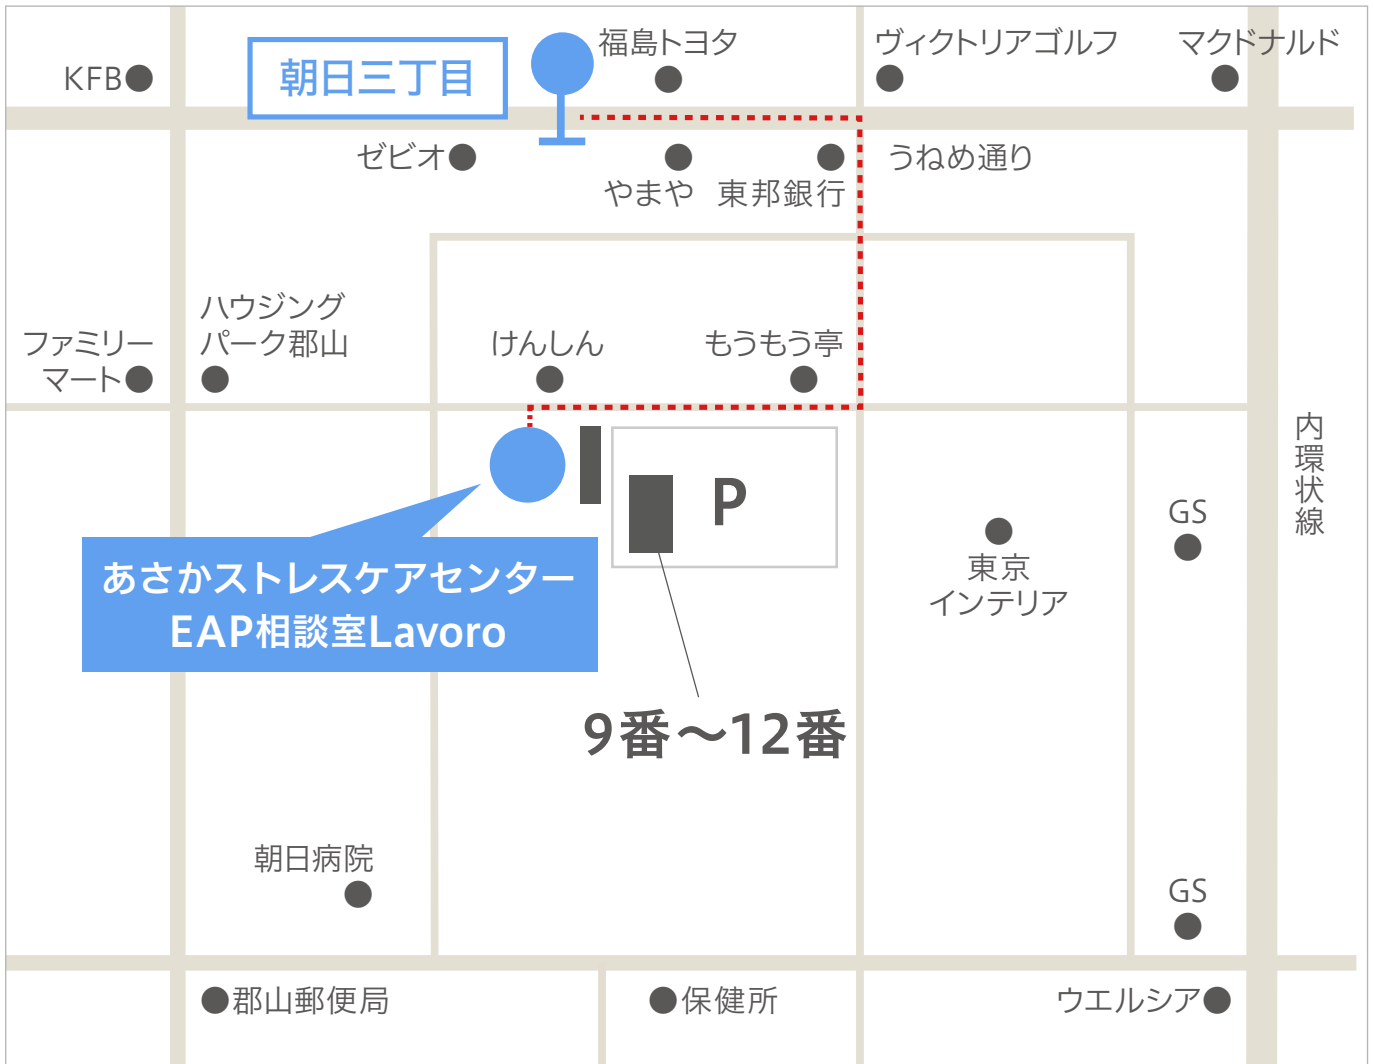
KFB
朝日三丁目
福島トヨタ
ヴィクトリアゴルフ
マクドナルド
ゼビオ
やまや
東邦銀行
うねめ通り
ハウジングパーク郡山
ファミリーマート
けんしん
もうもう亭
P
内環状線
GS
東京インテリア
あさかストレスケアセンター
EAP相談室Lavoro
9番～12番
朝日病院
GS
郡山郵便局
保健所
ウエルシア